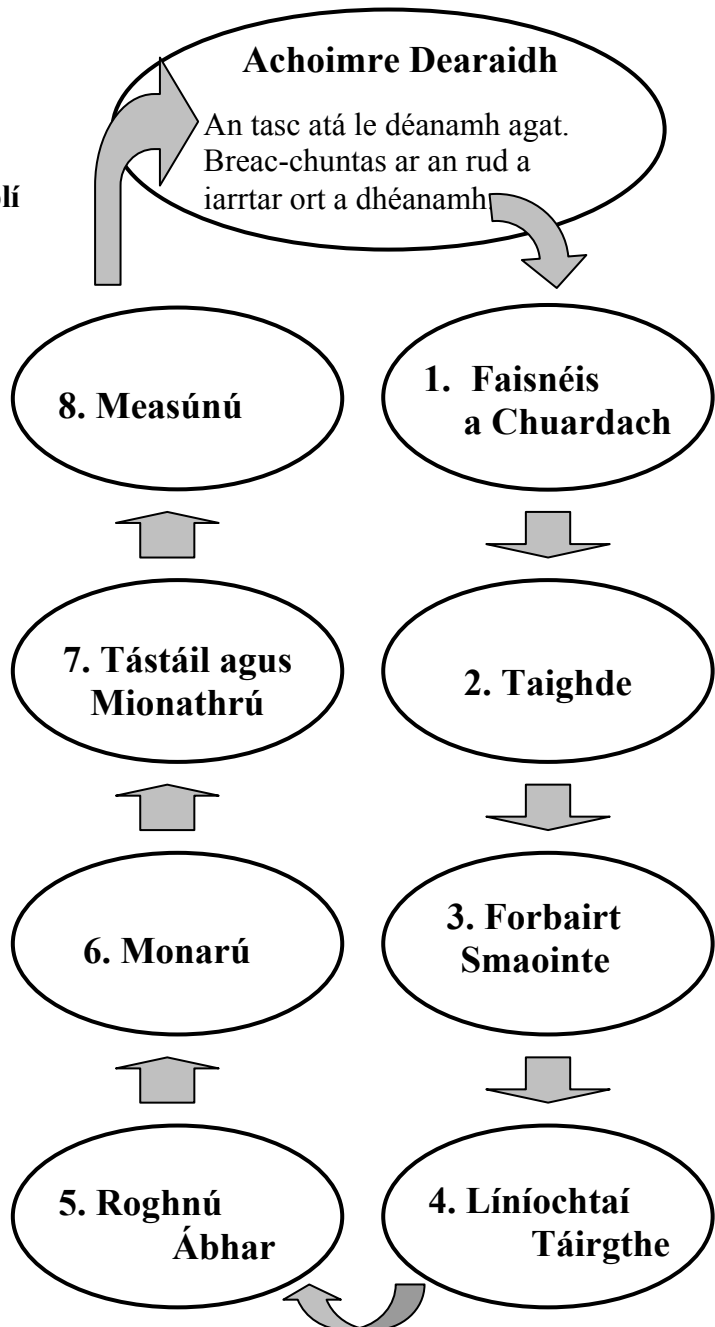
lí

Achoimre Dearaidh

An tasc atá le déanamh agat. Breac-chuntas ar an rud a iarrtar ort a dhéanamh

8. Measúnú

1. Faisnéis a Chuardach

7. Tástáil agus Mionathrú

2. Taighde

6. Monarú

3. Forbairt Smaointe

5. Roghnú Ábhar

4. Líníochtaí Táirgthe